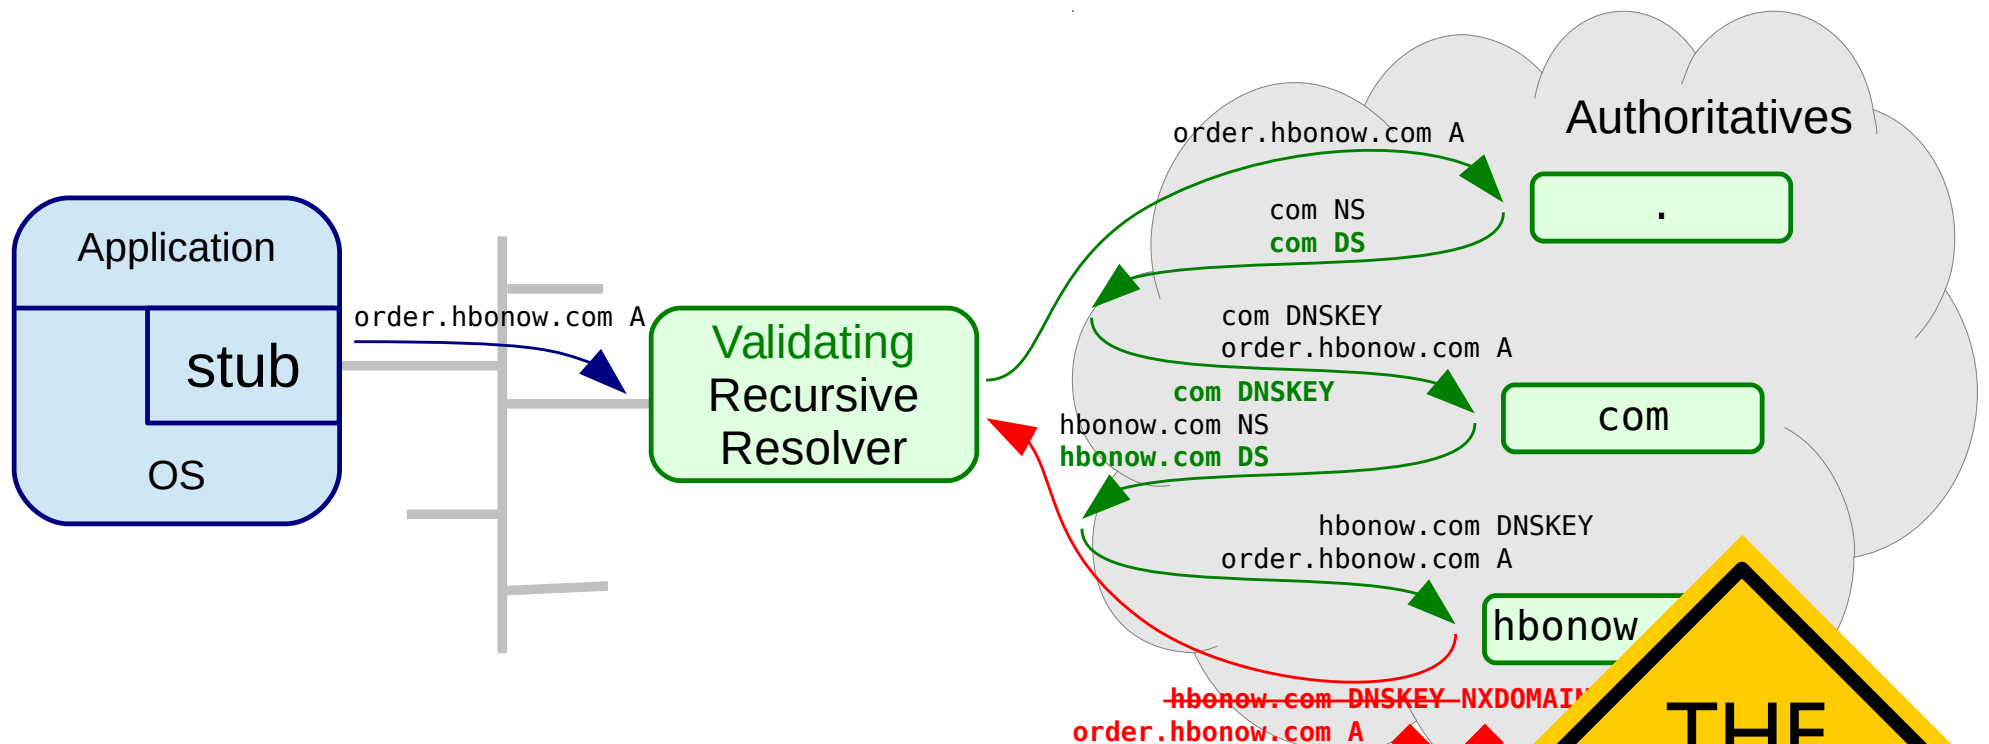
Application

stub

OS

order.hbonow.com A

Validating Recursive Resolver

Authoritatives

order.hbonow.com A

.

com NS
com DS

com DNSKEY
order.hbonow.com A

com

com DNSKEY
hbonow.com NS
hbonow.com DS

hbonow.com DNSKEY
order.hbonow.com A

hbonow

~~hbonow.com DNSKEY~~ NXDOMAIN
order.hbonow.com A

THE